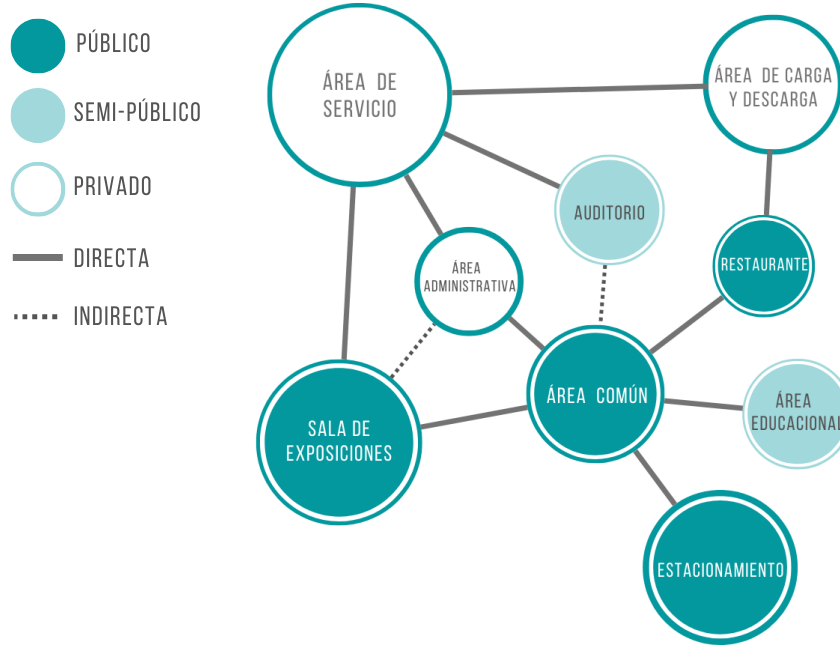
PÚBLICO

SEMI-PÚBLICO

PRIVADO

DIRECTA

INDIRECTA

ÁREA DE SERVICIO

ÁREA DE CARGA Y DESCARGA

AUDITORIO

ÁREA ADMINISTRATIVA

RESTAURANTE

ÁREA COMÚN

ÁREA EDUCACIONAL

SALA DE EXPOSICIONES

ESTACIONAMIENTO